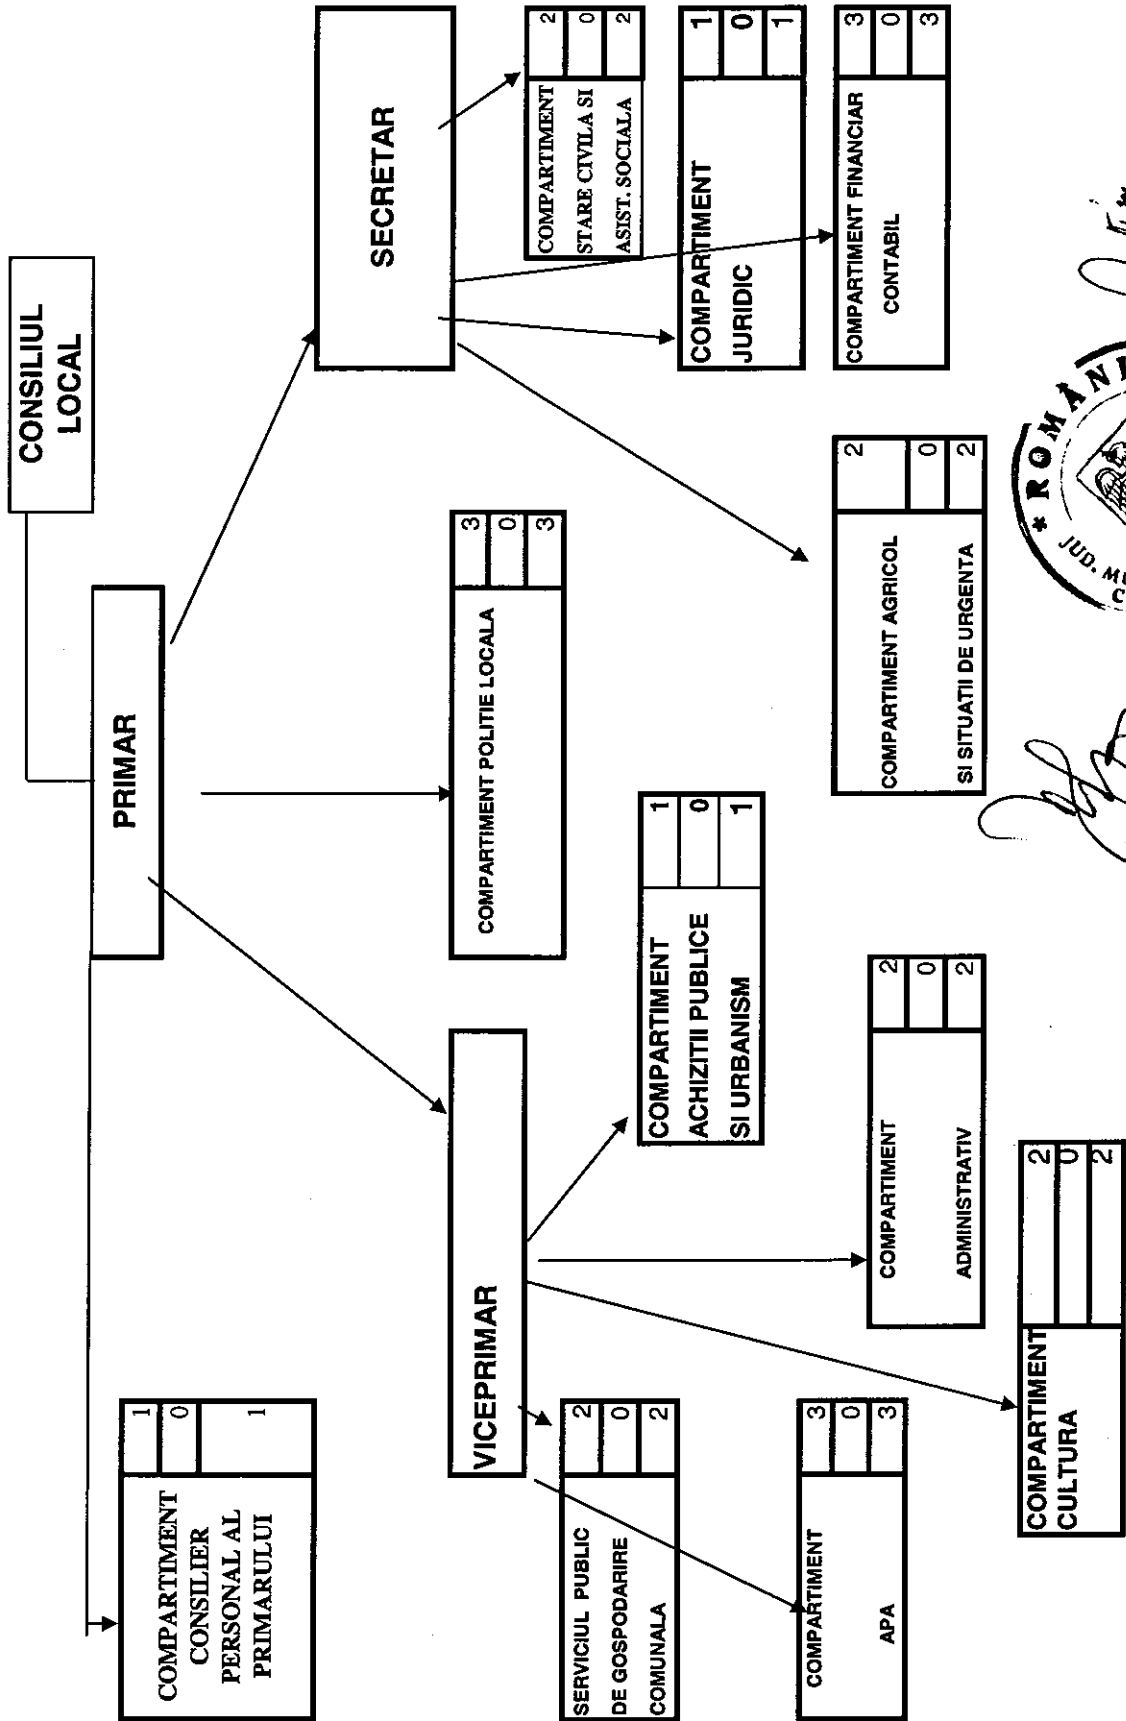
CONSILIUL LOCAL

PRIMAR

SECRETAR

VICEPRIMAR

COMPARTIMENT CONSILIER PERSONAL AL PRIMARULUI
| 1 |
| 0 |
| 1 |

COMPARTIMENT POLITIE LOCALA
| 3 |
| 0 |
| 3 |

COMPARTIMENT STARE CIVILA SI ASIST. SOCIALA
| 2 |
| 0 |
| 2 |

COMPARTIMENT JURIDIC
| 1 |
| 0 |
| 1 |

COMPARTIMENT FINANCIAR CONTABIL
| 3 |
| 0 |
| 3 |

COMPARTIMENT AGRICOL SI SITUATII DE URGENTA
| 2 |
| 0 |
| 2 |

COMPARTIMENT ACHIZITII PUBLICE SI URBANISM
| 1 |
| 0 |
| 1 |

COMPARTIMENT ADMINISTRATIV
| 2 |
| 0 |
| 2 |

SERVICIUL PUBLIC DE GOSPODARIRE COMUNALA
| 2 |
| 0 |
| 2 |

COMPARTIMENT APA
| 3 |
| 0 |
| 3 |

COMPARTIMENT CULTURA
| 2 |
| 0 |
| 2 |

* ROMÂNI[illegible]
JUD. M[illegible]
C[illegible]